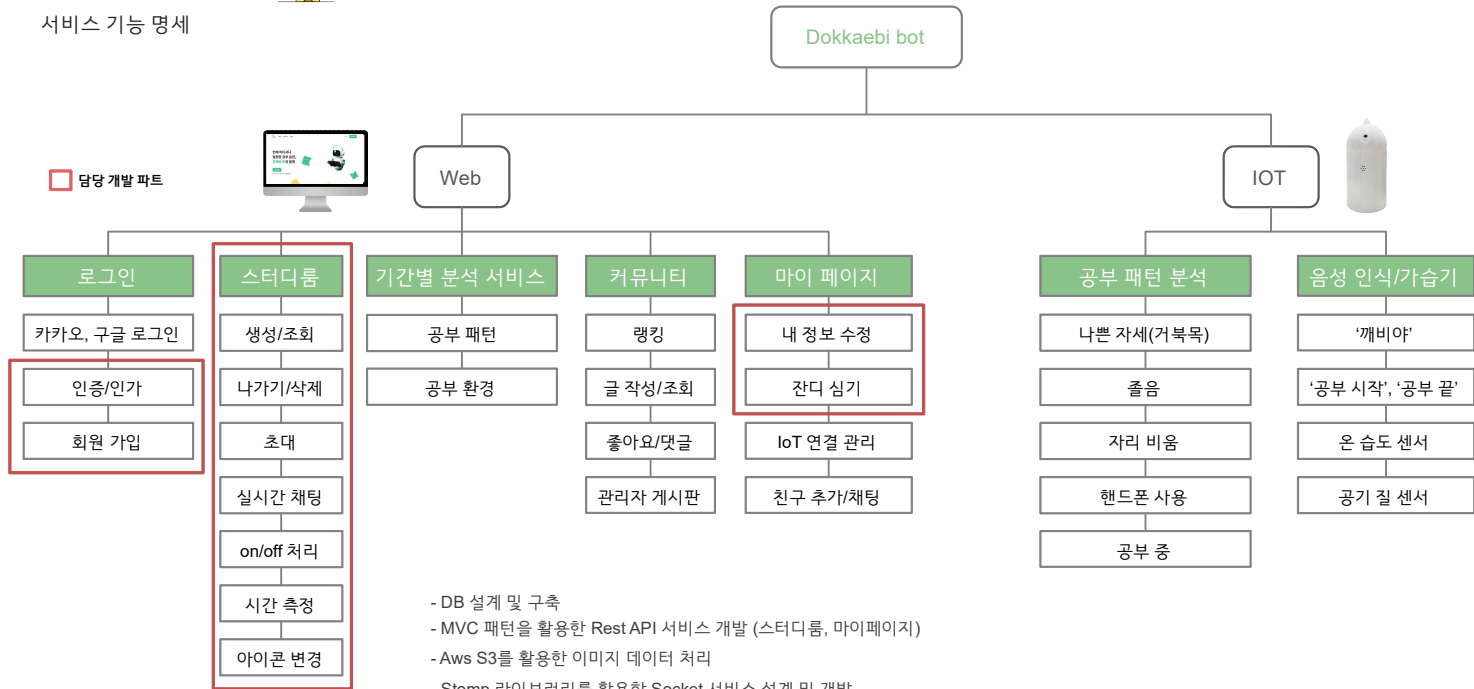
서비스 기능 명세

Dokkaebi bot

담당 개발 파트

Web

IOT

로그인

카카오, 구글 로그인

인증/인가

회원 가입

스터디룸

생성/조회

나가기/삭제

초대

실시간 채팅

on/off 처리

시간 측정

아이콘 변경

기간별 분석 서비스

공부 패턴

공부 환경

커뮤니티

랭킹

글 작성/조회

좋아요/댓글

관리자 게시판

마이 페이지

내 정보 수정

잔디 심기

IoT 연결 관리

친구 추가/채팅

공부 패턴 분석

나쁜 자세(거북목)

졸음

자리 비움

핸드폰 사용

공부 중

음성 인식/가습기

'깨비야'

'공부 시작', '공부 끝'

온 습도 센서

공기 질 센서

- DB 설계 및 구축
- MVC 패턴을 활용한 Rest API 서비스 개발 (스터디룸, 마이페이지)
- Aws S3를 활용한 이미지 데이터 처리
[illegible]